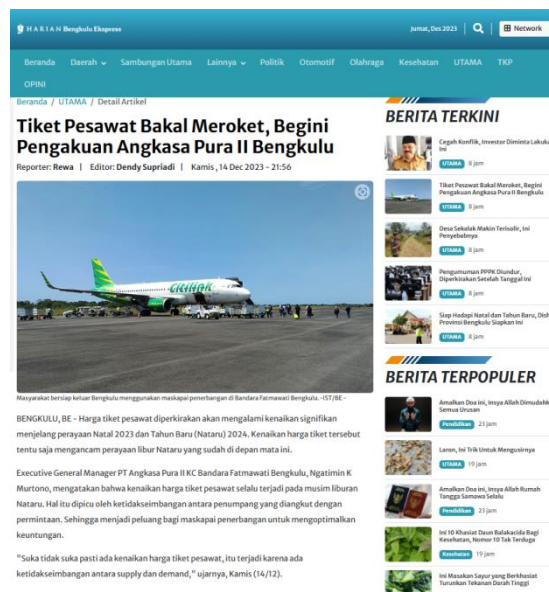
HARIAN Bengkulu Ekspress

Jumat, Des 2023 | Network

Beranda Daerah Sambungan Utama Lainnya Politik Otomotif Olahraga Kesehatan UTAMA TKP OPINI

Beranda / UTAMA / Detail Artikel

Tiket Pesawat Bakal Meroket, Begini Pengakuan Angkasa Pura II Bengkulu

Reporter: Rewa | Editor: Dendy Supriadi | Kamis , 14 Dec 2023 - 21:56

citilink

Masyarakat bersiap keluar Bengkulu menggunakan maskapai penerbangan di Bandara Fatmawati Bengkulu. -IST/BE-

BENGKULU, BE - Harga tiket pesawat diperkirakan akan mengalami kenaikan signifikan menjelang perayaan Natal 2023 dan Tahun Baru (Nataru) 2024. Kenaikan harga tiket tersebut tentu saja mengancam perayaan libur Nataru yang sudah di depan mata ini.

Executive General Manager PT Angkasa Pura II KC Bandara Fatmawati Bengkulu, Ngatimin K Murtono, mengatakan bahwa kenaikan harga tiket pesawat selalu terjadi pada musim liburan Nataru. Hal itu dipicu oleh ketidakseimbangan antara penumpang yang diangkut dengan permintaan. Sehingga menjadi peluang bagi maskapai penerbangan untuk mengoptimalkan keuntungan.

"Suka tidak suka pasti ada kenaikan harga tiket pesawat, itu terjadi karena ada ketidakseimbangan antara supply dan demand," ujarnya, Kamis (14/12).

BERITA TERKINI

Cegah Konflik, Investor Diminta Lakukan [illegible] Ini
UTAMA 8 jam

Tiket Pesawat Bakal Meroket, Begini Pengakuan Angkasa Pura II Bengkulu
UTAMA 8 jam

Desa Sekalak Makin Terisolir, Ini Penyebabnya
UTAMA 8 jam

Pengumuman PPPK Diundur, Diperkirakan Setelah Tanggal Ini
UTAMA 8 jam

Siap Hadapi Natal dan Tahun Baru, Dish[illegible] Provinsi Bengkulu Siapkan Ini
UTAMA 8 jam

BERITA TERPOPULER

Amalkan Doa ini, Insya Allah Dimudahk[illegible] Semua Urusan
Pendidikan 23 jam

Laron, Ini Trik Untuk Mengusirnya
UTAMA 19 jam

Amalkan Doa ini, Insya Allah Rumah Tangga Samawa Selalu
Pendidikan 23 jam

Ini 10 Khasiat Daun Balakacida Bagi Kesehatan, Nomor 10 Tak Terduga
Kesehatan 19 jam

Ini Masakan Sayur yang Berkhasiat Turunkan Tekanan Darah Tinggi